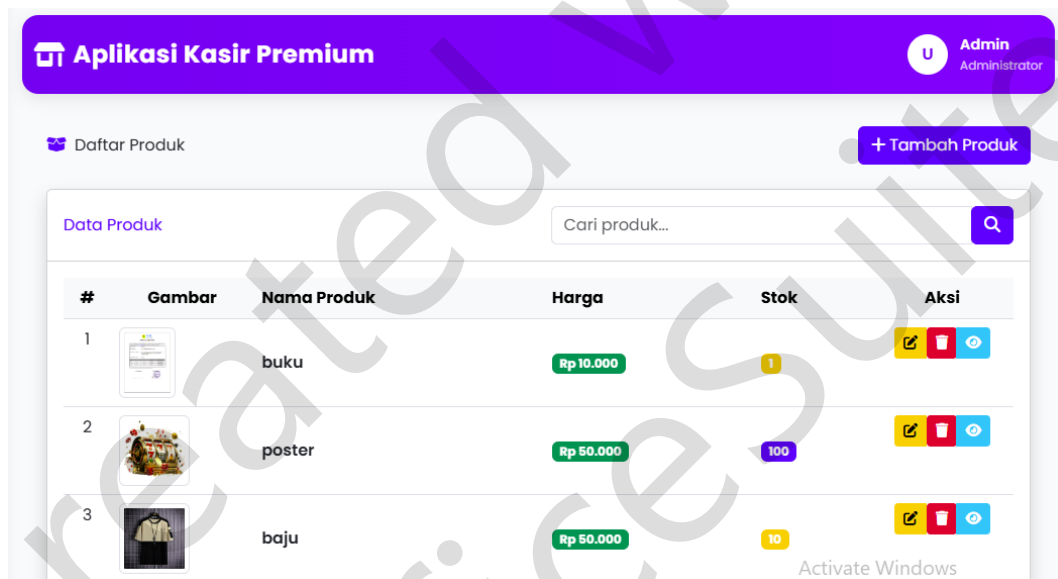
Aplikasi Kasir Premium

U Admin
Administrator

Daftar Produk

+ Tambah Produk

Data Produk

Cari produk...

| # | Gambar | Nama Produk | Harga | Stok | Aksi |
|---|---|---|---|---|---|
| 1 | | buku | Rp 10.000 | 1 | |
| 2 | | poster | Rp 50.000 | 100 | |
| 3 | | baju | Rp 50.000 | 10 | |

Activate Windows

reated W... cesuite